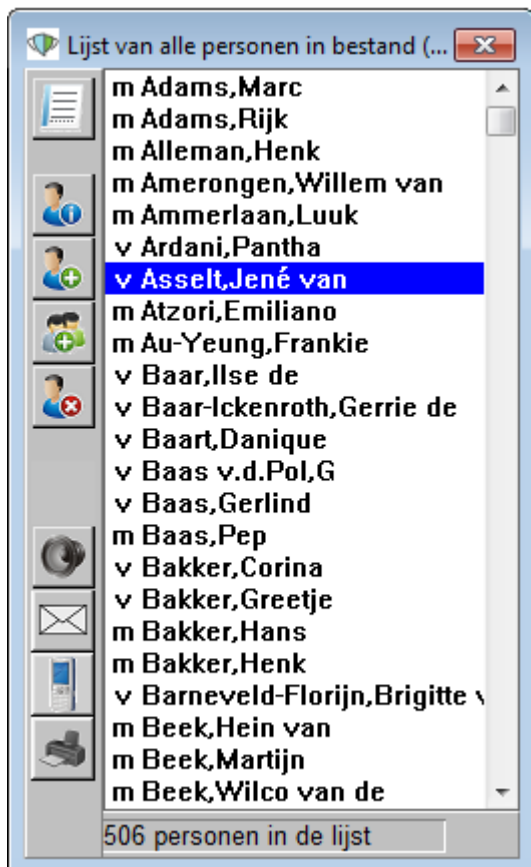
Lijst van alle personen in bestand (...

m Adams,Marc
m Adams,Rijk
m Alleman,Henk
m Amerongen,Willem van
m Ammerlaan,Luuk
v Ardani,Pantha
v Asselt,Jené van
m Atzori,Emiliano
m Au-Yeung,Frankie
v Baar,Ilse de
v Baar-Ickenroth,Gerrie de
v Baart,Danique
v Baas v.d.Pol,G
v Baas,Gerlind
m Baas,Pep
v Bakker,Corina
v Bakker,Greetje
m Bakker,Hans
m Bakker,Henk
v Barneveld-Florijn,Brigitte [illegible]
m Beek,Hein van
m Beek,Martijn
m Beek,Wilco van de

506 personen in de lijst